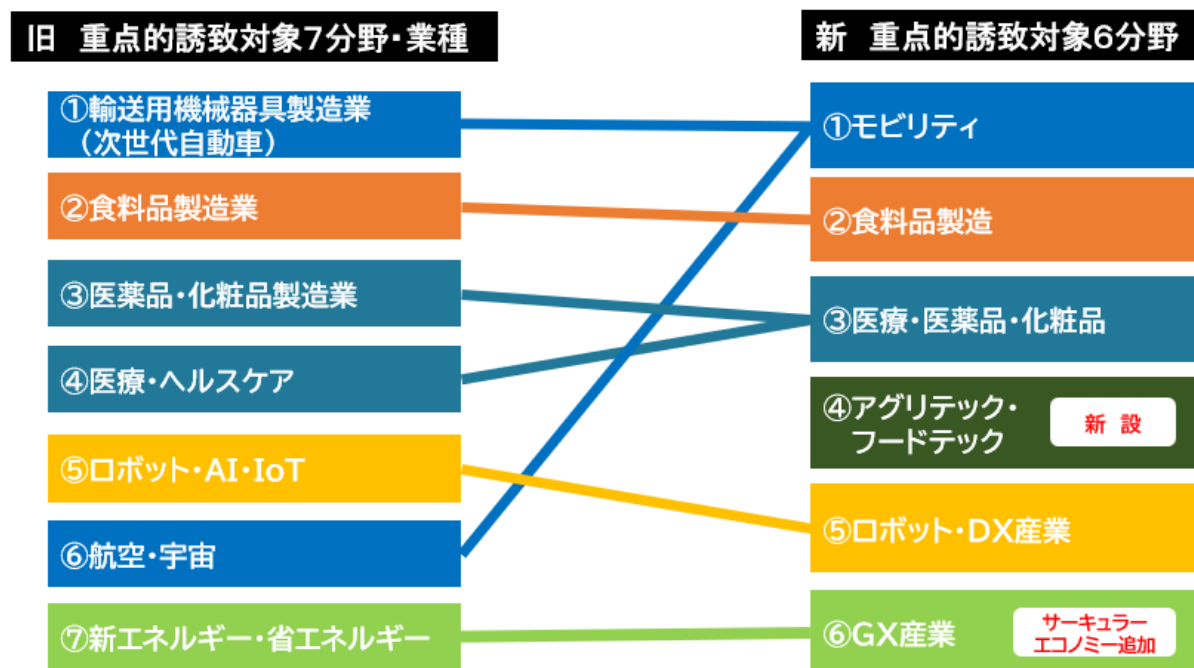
旧　重点的誘致対象7分野・業種

①輸送用機械器具製造業（次世代自動車）

②食料品製造業

③医薬品・化粧品製造業

④医療・ヘルスケア

⑤ロボット・AI・IoT

⑥航空・宇宙

⑦新エネルギー・省エネルギー

新　重点的誘致対象6分野

①モビリティ

②食料品製造

③医療・医薬品・化粧品

④アグリテック・フードテック

新　設

⑤ロボット・DX産業

⑥GX産業

サーキュラーエコノミー追加